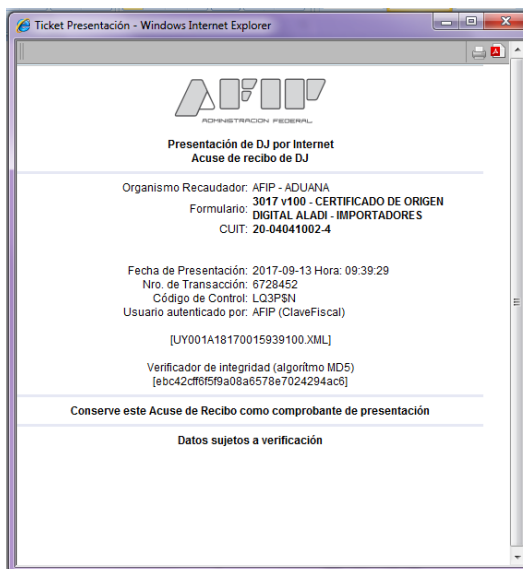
Ticket Presentación - Windows Internet Explorer

AFIP
ADMINISTRACION FEDERAL

Presentación de DJ por Internet
Acuse de recibo de DJ

Organismo Recaudador: AFIP - ADUANA
Formulario: 3017 v100 - CERTIFICADO DE ORIGEN DIGITAL ALADI - IMPORTADORES
CUIT: 20-04041002-4

Fecha de Presentación: 2017-09-13 Hora: 09:39:29
Nro. de Transacción: 6728452
Código de Control: LQ3P$N
Usuario autenticado por: AFIP (ClaveFiscal)

[UY001A18170015939100.XML]

Verificador de integridad (algorítmo MD5)
[ebc42cff6f5f9a08a6578e7024294ac6]

Conserve este Acuse de Recibo como comprobante de presentación

Datos sujetos a verificación